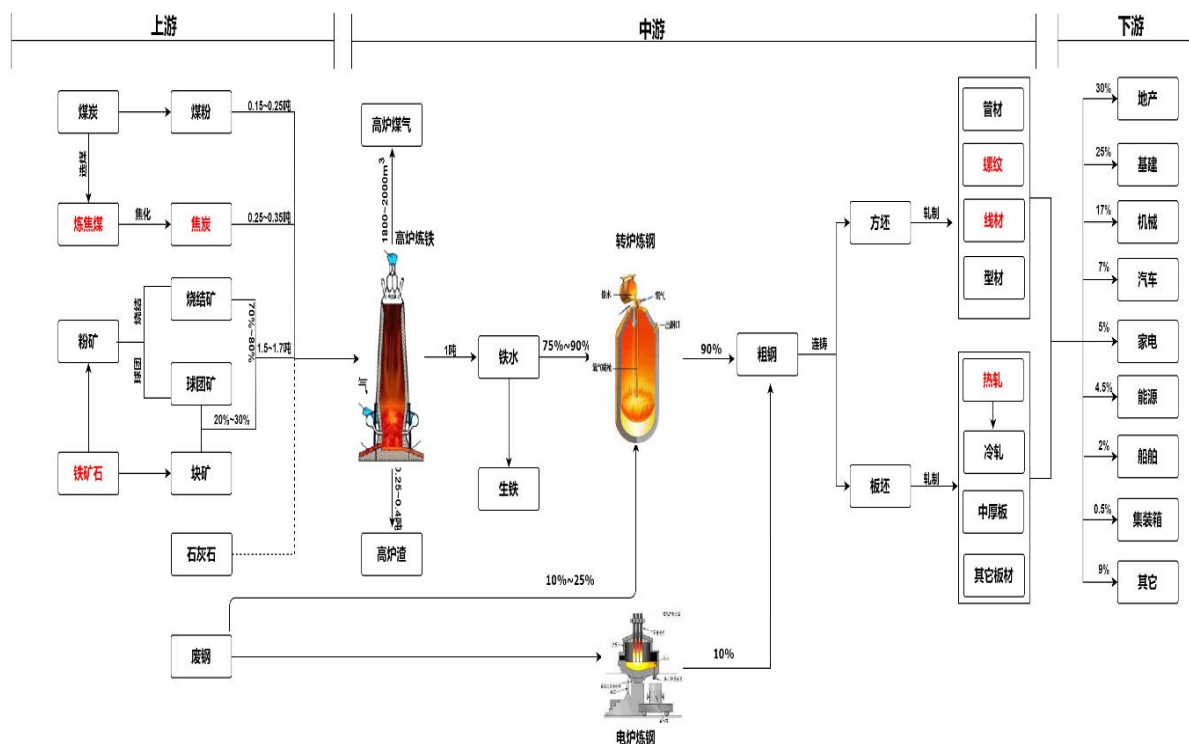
上游

中游

下游

煤炭

煤粉

0.15~0.25吨

选煤

炼焦煤

焦化

焦炭

0.25~0.35吨

烧结

烧结矿

70%~80%

粉矿

球团

球团矿

1.5~1.7吨

20%~30%

铁矿石

块矿

石灰石

高炉煤气

1800~2000m3

高炉炼铁

气

0.25~0.4吨

高炉渣

1吨

铁水

75%~90%

生铁

转炉炼钢

90%

粗钢

连铸

10%~25%

废钢

10%

电炉炼钢

方坯

轧制

管材

螺纹

线材

型材

板坯

轧制

热轧

冷轧

中厚板

其它板材

30%

地产

25%

基建

17%

机械

7%

汽车

5%

家电

4.5%

能源

2%

船舶

0.5%

集装箱

9%

其它